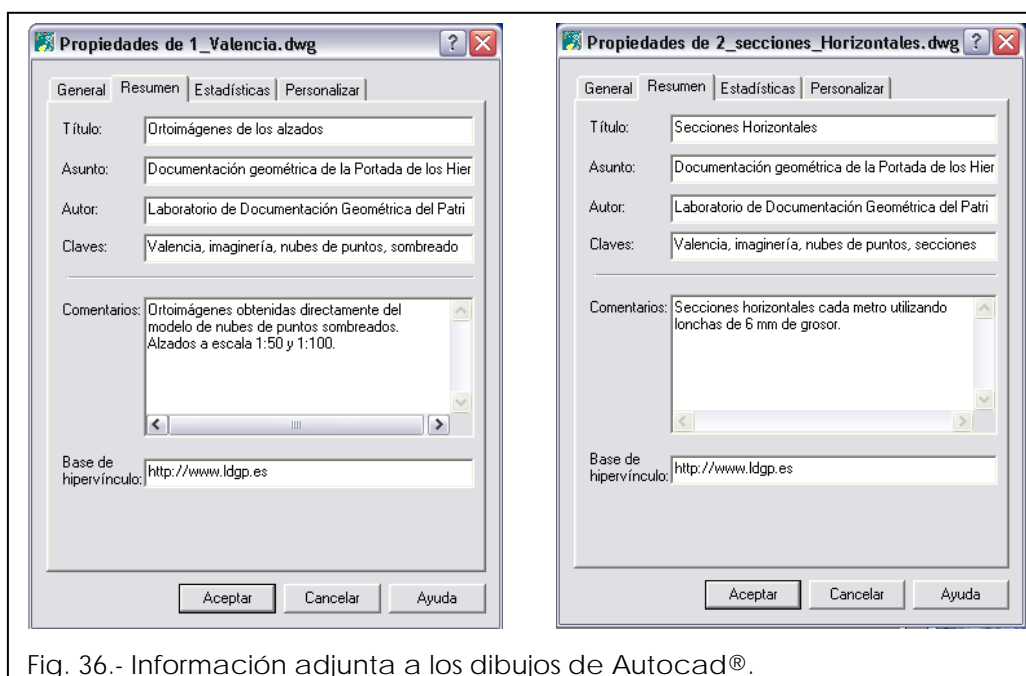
Propiedades de 1_Valencia.dwg ? X

General | Resumen | Estadísticas | Personalizar

Título: Ortoimágenes de los alzados

Asunto: Documentación geométrica de la Portada de los Hier

Autor: Laboratorio de Documentación Geométrica del Patri

Claves: Valencia, imaginería, nubes de puntos, sombreado

Comentarios: Ortoimágenes obtenidas directamente del modelo de nubes de puntos sombreados. Alzados a escala 1:50 y 1:100.

Base de hipervínculo: http://www.ldgp.es

Aceptar | Cancelar | Ayuda

Propiedades de 2_secciones_Horizontales.dwg ? X

General | Resumen | Estadísticas | Personalizar

Título: Secciones Horizontales

Asunto: Documentación geométrica de la Portada de los Hier

Autor: Laboratorio de Documentación Geométrica del Patri

Claves: Valencia, imaginería, nubes de puntos, secciones

Comentarios: Secciones horizontales cada metro utilizando lonchas de 6 mm de grosor.

Base de hipervínculo: http://www.ldgp.es

Aceptar | Cancelar | Ayuda

Fig. 36.- Información adjunta a los dibujos de Autocad®.